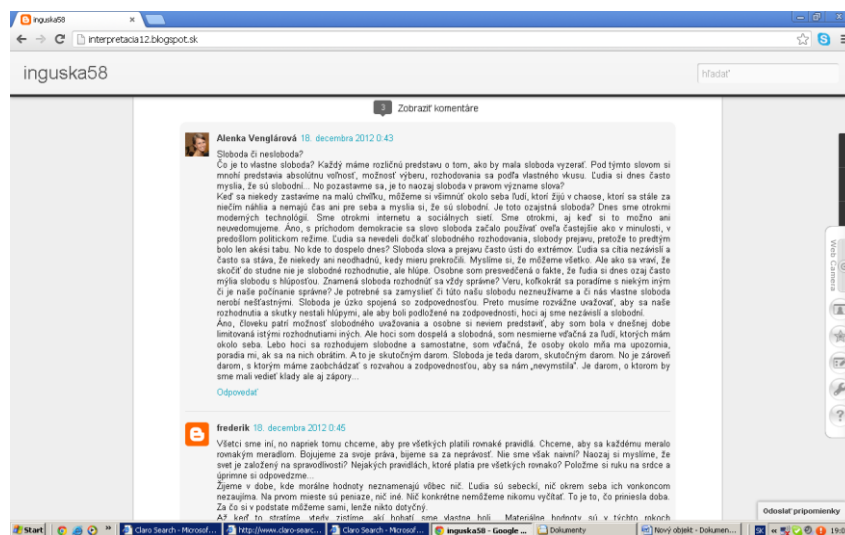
inguska58

interpretacia12.blogspot.sk

inguska58

hľadať

3 Zobraziť komentáre

Alenka Venglárová 18. decembra 2012 0:43

Sloboda či nesloboda?
Čo je to vlastne sloboda? Každý máme rozličnú predstavu o tom, ako by mala sloboda vyzerať. Pod týmto slovom si mnohí predstavia absolútnu voľnosť, možnosť výberu, rozhodovania sa podľa vlastného vkusu. Ľudia si dnes často myslia, že sú slobodní... No pozastavme sa, je to naozaj sloboda v pravom význame slova?
Keď sa niekedy zastavíme na malú chvíľku, môžeme si všimnúť okolo seba ľudí, ktorí žijú v chaose, ktorí sa stále za niečím náhlia a nemajú čas ani pre seba a myslia si, že sú slobodní. Je toto ozajstná sloboda? Dnes sme otrokmi moderných technológií. Sme otrokmi internetu a sociálnych sietí. Sme otrokmi, aj keď si to možno ani neuvedomujeme. Áno, s príchodom demokracie sa slovo sloboda začalo používať oveľa častejšie ako v minulosti, v predošlom politickom režime. Ľudia sa nevedeli dočkať slobodného rozhodovania, slobody prejavu, pretože to predtým bolo len akési tabu. No kde to dospelo dnes? Sloboda slova a prejavu často ústi do extrémov. Ľudia sa cítia nezávislí a často sa stáva, že niekedy ani neodhadnú, kedy mieru prekročili. Myslíme si, že môžeme všetko. Ale ako sa vraví, že skočiť do studne nie je slobodné rozhodnutie, ale hlúpe. Osobne som presvedčená o fakte, že ľudia si dnes ozaj často mýlia slobodu s hlúposťou. Znamená sloboda rozhodnúť sa vždy správne? Veru, koľkokrát sa poradíme s niekým iným či je naše počínanie správne? Je potrebné sa zamyslieť či túto našu slobodu nezneužívame a či nás vlastne sloboda nerobí nešťastnými. Sloboda je úzko spojená so zodpovednosťou. Preto musíme rozvážne uvažovať, aby sa naše rozhodnutia a skutky nestali hlúpymi, ale aby boli podložené na zodpovednosti, hoci aj sme nezávislí a slobodní.
Áno, človeku patrí možnosť slobodného uvažovania a osobne si neviem predstaviť, aby som bola v dnešnej dobe limitovaná istými rozhodnutiami iných. Ale hoci som dospelá a slobodná, som nesmierne vďačná za ľudí, ktorých mám okolo seba. Lebo hoci sa rozhodujem slobodne a samostatne, som vďačná, že osoby okolo mňa ma upozornia, poradia mi, ak sa na nich obrátim. A to je skutočným darom. Sloboda je teda darom, skutočným darom. No je zároveň darom, s ktorým máme zaobchádzať s rozvahou a zodpovednosťou, aby sa nám „nevymstila". Je darom, o ktorom by sme mali vedieť klady ale aj zápory...

Odpovedať

frederik 18. decembra 2012 0:45

Všetci sme iní, no napriek tomu chceme, aby pre všetkých platili rovnaké pravidlá. Chceme, aby sa každému meralo rovnakým meradlom. Bojujeme za svoje práva, bijeme sa za nepravosť. Nie sme však naivní? Naozaj si myslíme, že svet je založený na spravodlivosti? Nejakých pravidlách, ktoré platia pre všetkých rovnako? Položme si ruku na srdce a úprimne si odpovedzme...
Žijeme v dobe, kde morálne hodnoty neznamenajú vôbec nič. Ľudia sú sebeckí, nič okrem seba ich vonkoncom nezaujíma. Na prvom mieste sú peniaze, nič iné. Nič konkrétne nemôžeme nikomu vyčítať. To je to, čo priniesla doba. Za čo si v podstate môžeme sami, lenže nikto dotyčný.
Až keď to stratíme vtedy zistíme aký bohatí sme vlastne boli. Materiálne hodnoty sú v týchto rokoch

Web Camera

Odoslať pripomienky

Start | Claro Search - Microsof... | http://www.claro-searc... | Claro Search - Microsof... | inguska58 - Google ... | Dokumenty | Nový objekt - Dokumen... | 19:0